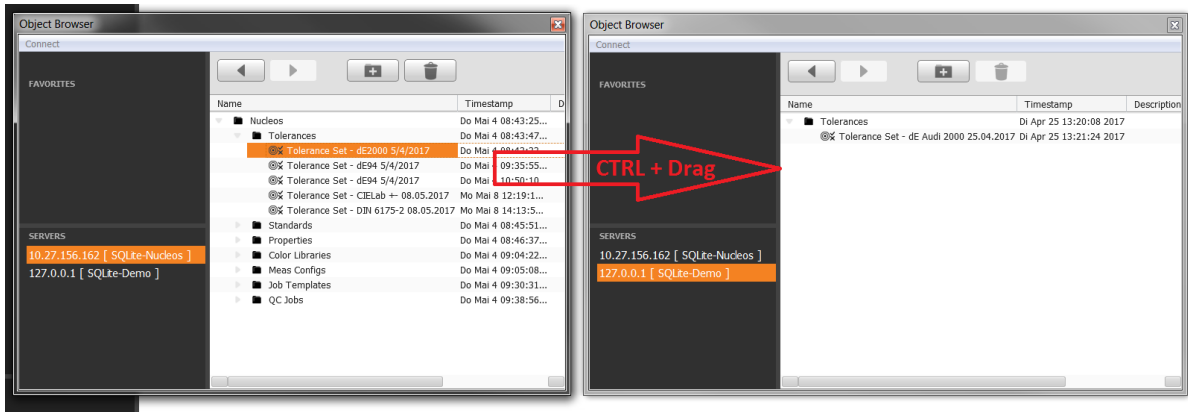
Object Browser

Connect

FAVORITES

SERVERS

10.27.156.162 [ SQLite-Nucleos ]

127.0.0.1 [ SQLite-Demo ]

| Name | Timestamp | D |
|---|---|---|
| Nucleos | Do Mai 4 08:43:25... | |
| Tolerances | Do Mai 4 08:43:47... | |
| Tolerance Set - dE2000 5/4/2017 | Do Mai 4 08:42:22 | |
| Tolerance Set - dE94 5/4/2017 | Do Mai 4 09:35:55... | |
| Tolerance Set - dE94 5/4/2017 | Do Mai 4 10:50:10 | |
| Tolerance Set - CIELab ← 08.05.2017 | Mo Mai 8 12:19:1... | |
| Tolerance Set - DIN 6175-2 08.05.2017 | Mo Mai 8 14:13:5... | |
| Standards | Do Mai 4 08:45:51... | |
| Properties | Do Mai 4 08:46:37... | |
| Color Libraries | Do Mai 4 09:04:22... | |
| Meas Configs | Do Mai 4 09:05:08... | |
| Job Templates | Do Mai 4 09:30:31... | |
| QC Jobs | Do Mai 4 09:38:56... | |

CTRL + Drag

Object Browser

Connect

FAVORITES

SERVERS

10.27.156.162 [ SQLite-Nucleos ]

127.0.0.1 [ SQLite-Demo ]

| Name | Timestamp | Description |
|---|---|---|
| Tolerances | Di Apr 25 13:20:08 2017 | |
| Tolerance Set - dE Audi 2000 25.04.2017 | Di Apr 25 13:21:24 2017 | |